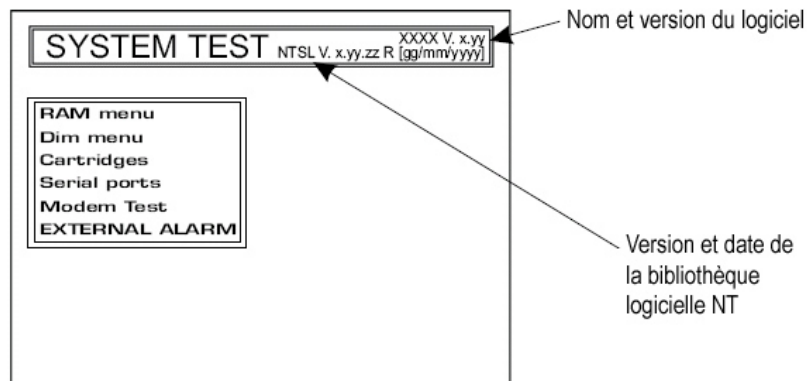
SYSTEM TEST XXXX V. x.yy NTSL V. x.yy.zz R [gg/mm/yyyy]

Nom et version du logiciel

RAM menu
Dim menu
Cartridges
Serial ports
Modem Test
EXTERNAL ALARM

Version et date de la bibliothèque logicielle NT